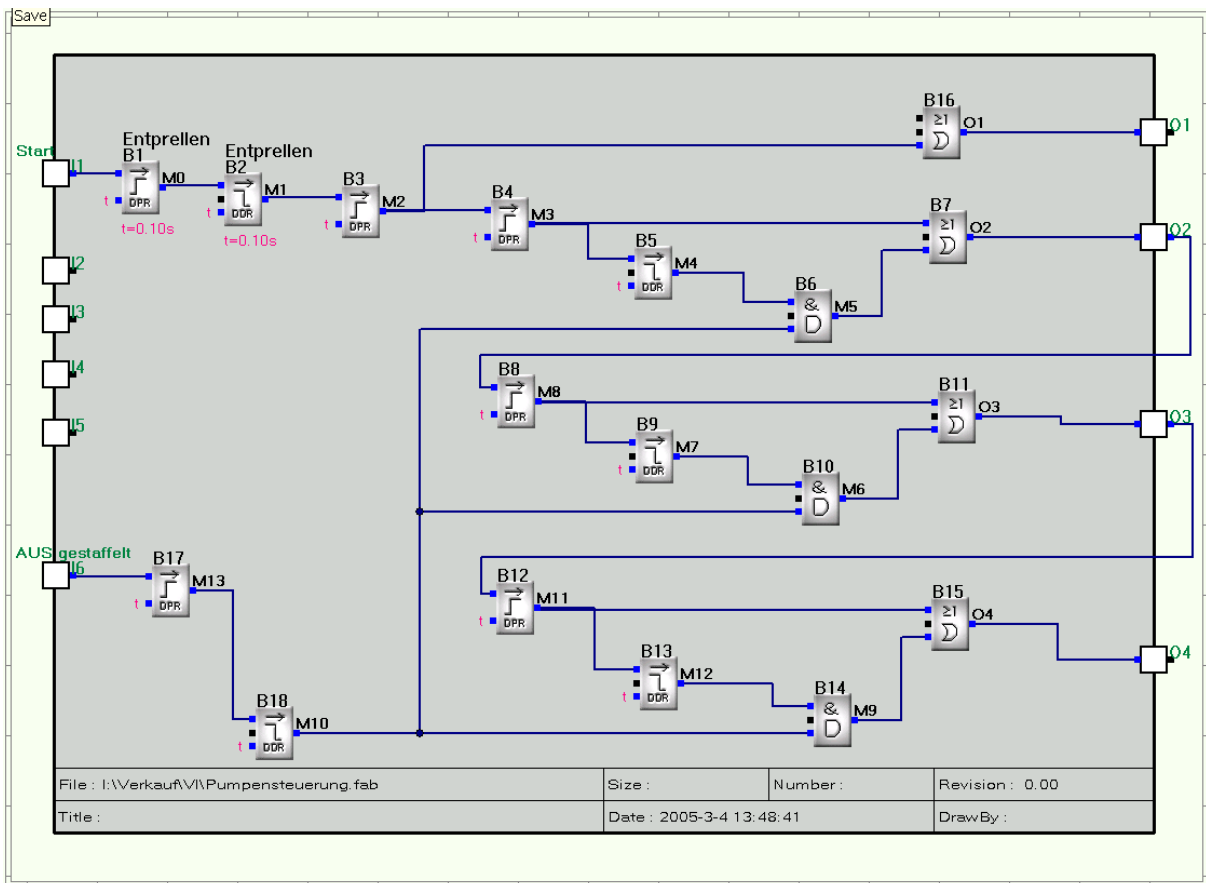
Save

Start I1
Entprellen
B1
DPR
t
t=0.10s
M0
Entprellen
B2
DDR
t
t=0.10s
M1
B3
DPR
t
M2
B4
DPR
t
M3
B5
DDR
t
M4
B6
&
M5
B16
≥1
O1
B7
≥1
O2
O1
O2
I2
I3
I4
I5
B8
DPR
t
M8
B9
DDR
t
M7
B10
&
M6
B11
≥1
O3
O3
AUS gestaffelt
I6
B17
DPR
t
M13
B18
DDR
t
M10
B12
DPR
t
M11
B13
DDR
t
M12
B14
&
M9
B15
≥1
O4
O4

| File : I:\Verkauf\VI\Pumpensteuerung.fab | Size : | Number : | Revision : 0.00 |
|---|---|---|---|
| Title : | Date : 2005-3-4 13:48:41 | | DrawBy : |